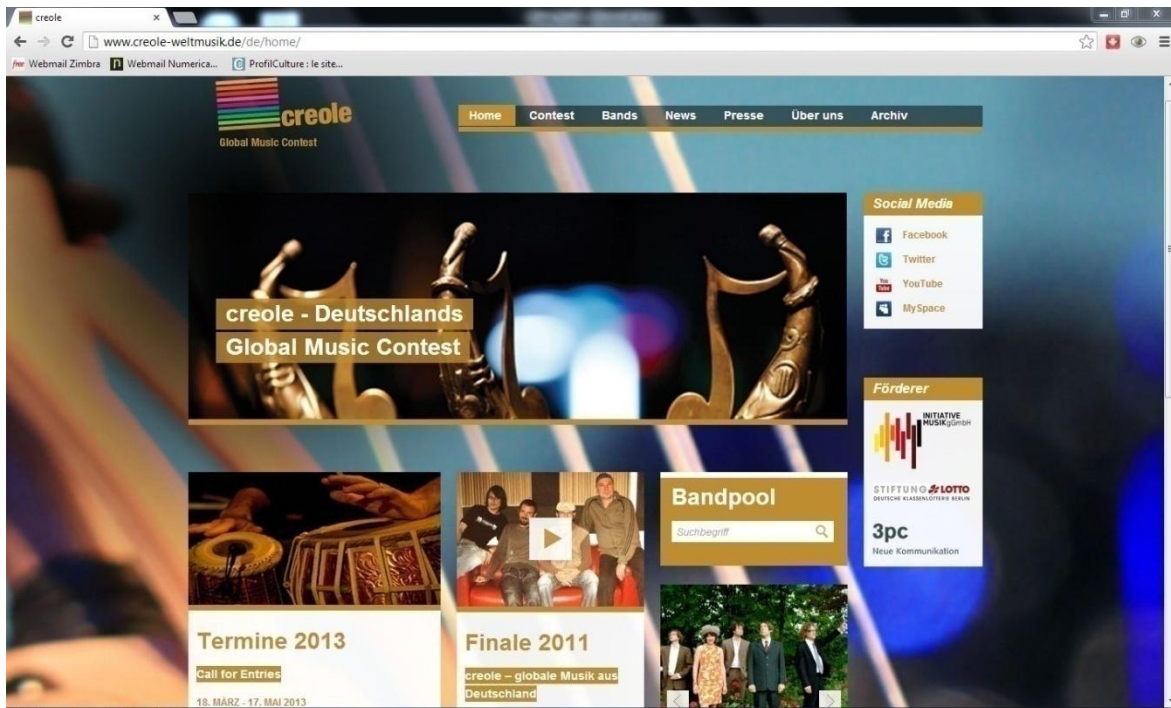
creole ×

www.creole-weltmusik.de/de/home/

Webmail Zimbra Webmail Numerica... ProfilCulture : le site...

creole
Global Music Contest

Home Contest Bands News Presse Über uns Archiv

creole - Deutschlands
Global Music Contest

Social Media
Facebook
Twitter
YouTube
MySpace

Förderer
INITIATIVE MUSIK gGmbH
STIFTUNG LOTTO
DEUTSCHE KLASSENLOTTERIE BERLIN
3pc
Neue Kommunikation

Bandpool
Suchbegriff

Termine 2013
Call for Entries
18. MÄRZ - 17. MAI 2013

Finale 2011
creole – globale Musik aus Deutschland